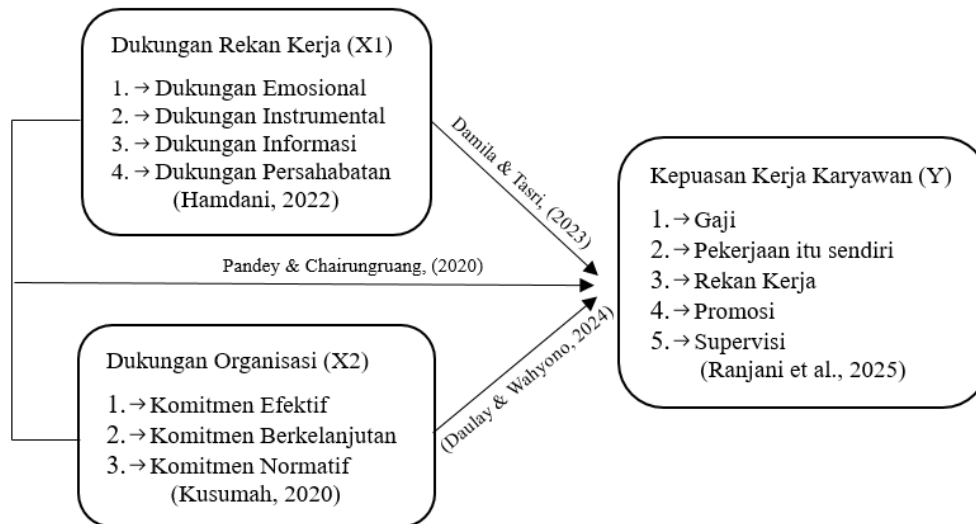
Dukungan Rekan Kerja (X1)

1. → Dukungan Emosional
2. → Dukungan Instrumental
3. → Dukungan Informasi
4. → Dukungan Persahabatan
(Hamdani, 2022)

Damila & Tasri, (2023)

Pandey & Chairungruang, (2020)

(Daulay & Wahyono, 2024)

Dukungan Organisasi (X2)

1. → Komitmen Efektif
2. → Komitmen Berkelanjutan
3. → Komitmen Normatif
(Kusumah, 2020)

Kepuasan Kerja Karyawan (Y)

1. → Gaji
2. → Pekerjaan itu sendiri
3. → Rekan Kerja
4. → Promosi
5. → Supervisi
(Ranjani et al., 2025)